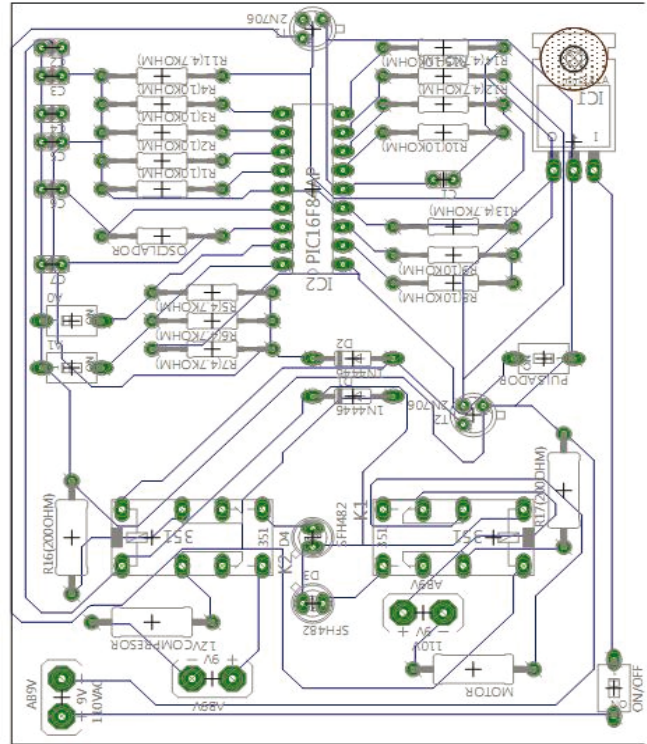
2N706
R11(4.7KOHM)
R4(10KOHM)
R3(10KOHM)
R2(10KOHM)
R1(10KOHM)
C2
C3
C4
C5
C6
C7
OSCILADOR
PIC16F84AP
IC2
R14(4.7KOHM)
R12(4.7KOHM)
R10(10KOHM)
C1
IC1
7805
O
I
R13(4.7KOHM)
R9(10KOHM)
R8(10KOHM)
A0
A1
R5(4.7KOHM)
R6(4.7KOHM)
R7(4.7KOHM)
D2
1N4148
D1
1N4148
T2
2N706
PULSADOR
R17(200OHM)
R16(200OHM)
351
351
351
351
K2
K1
D4
SFH482
D3
SFH482
AB9V
+ 9V
110V
12VCOMPRESOR
+ 9V
AB9V
MOTOR
AB9V
+ 9V
110VAC
ON/OFF